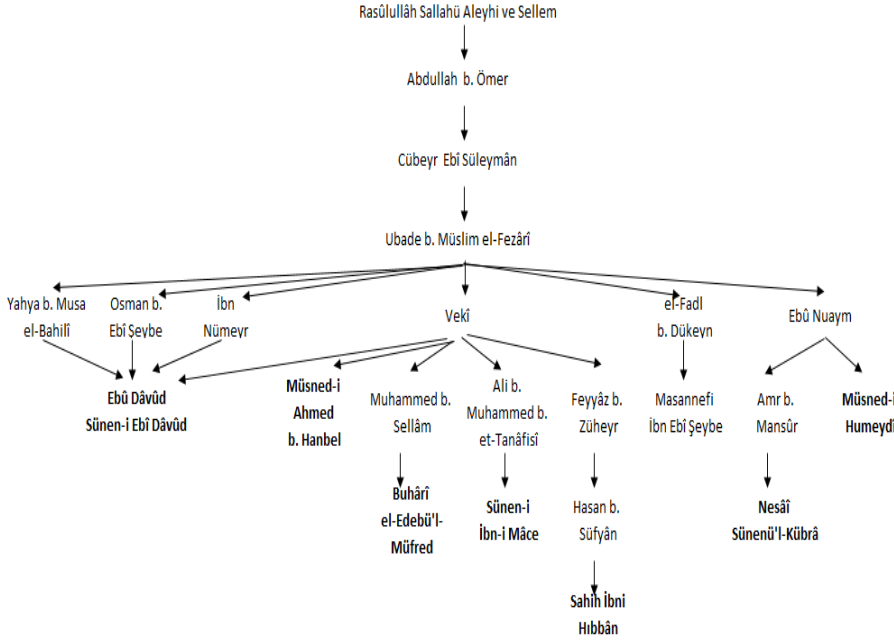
Rasûlullâh Sallahü Aleyhi ve Sellem

Abdullah b. Ömer

Cübeyr Ebî Süleymân

Ubade b. Müslim el-Fezârî

Yahya b. Musa el-Bahilî

Osman b. Ebî Şeybe

İbn Nümeyr

Vekî

el-Fadl b. Dükeyn

Ebû Nuaym

Ebû Dâvûd Sünen-i Ebî Dâvûd

Müsned-i Ahmed b. Hanbel

Muhammed b. Sellâm

Ali b. Muhammed b. et-Tanâfisî

Feyyâz b. Züheyr

Masannefi İbn Ebî Şeybe

Amr b. Mansûr

Müsned-i Humeydî

Buhârî el-Edebü'l-Müfred

Sünen-i İbn-i Mâce

Hasan b. Süfyân

Nesâî Sünenü'l-Kübrâ

Sahih İbni Hıbbân